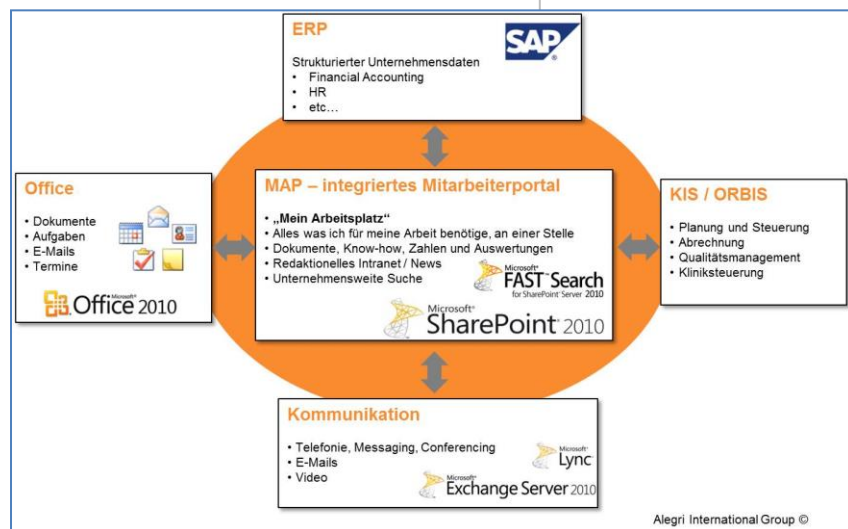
ERP

SAP

Strukturierter Unternehmensdaten
- Financial Accounting
- HR
- etc…

Office

- Dokumente
- Aufgaben
- E-Mails
- Termine

Microsoft Office 2010

MAP – integriertes Mitarbeiterportal

- „Mein Arbeitsplatz“
- Alles was ich für meine Arbeit benötige, an einer Stelle
- Dokumente, Know-how, Zahlen und Auswertungen
- Redaktionelles Intranet / News
- Unternehmensweite Suche

Microsoft FAST Search for SharePoint Server 2010

Microsoft SharePoint 2010

KIS / ORBIS

- Planung und Steuerung
- Abrechnung
- Qualitätsmanagement
- Kliniksteuerung

Kommunikation

- Telefonie, Messaging, Conferencing
- E-Mails
- Video

Microsoft Lync

Microsoft Exchange Server 2010

Alegri International Group ©